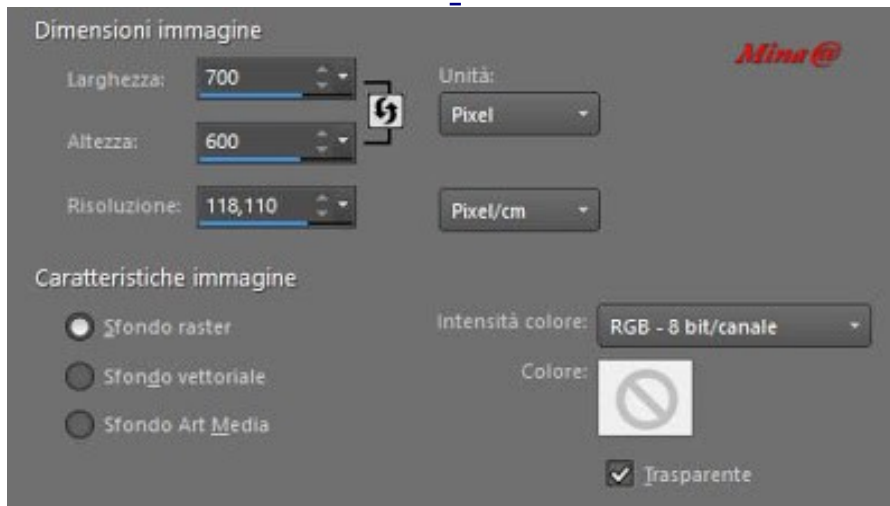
Dimensioni immagine

Mina@

Larghezza: 700

Unità:

Pixel

Altezza: 600

Risoluzione: 118,110

Pixel/cm

Caratteristiche immagine

Sfondo raster

Sfondo vettoriale

Sfondo Art Media

Intensità colore: RGB - 8 bit/canale

Colore:

Trasparente